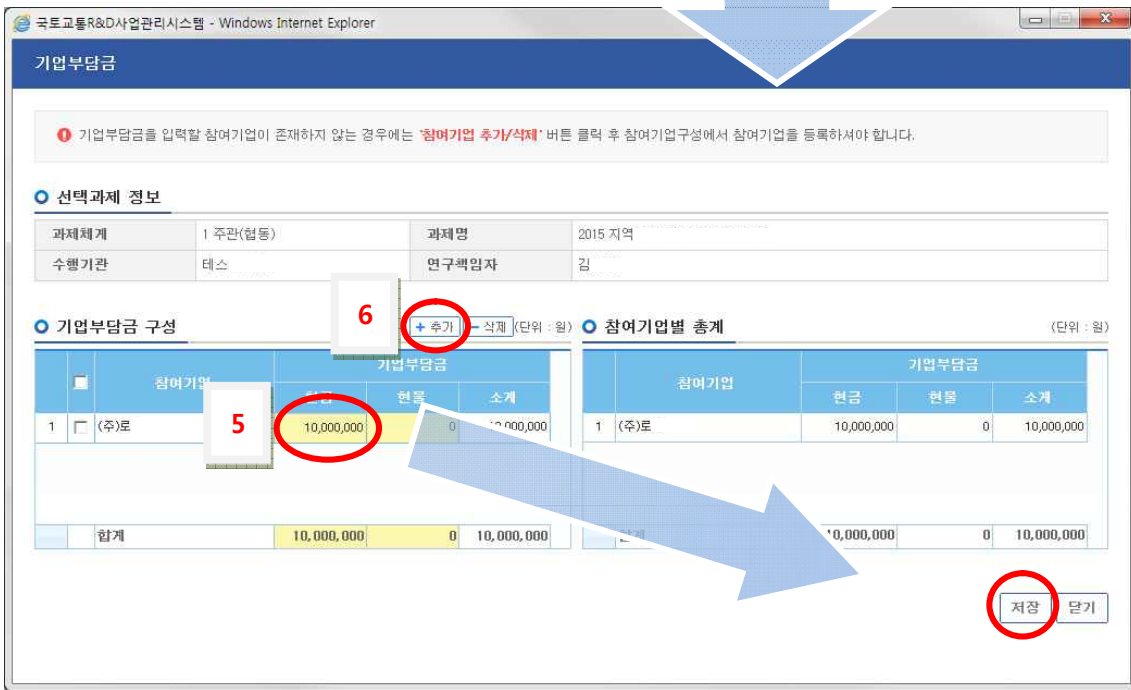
국토교통R&D사업관리시스템 - Windows Internet Explorer

기업부담금

기업부담금을 입력할 참여기업이 존재하지 않는 경우에는 '참여기업 추가/삭제' 버튼 클릭 후 참여기업구성에서 참여기업을 등록하셔야 합니다.

선택과제 정보

| 과제체계 | 1 주관(협동) | 과제명 | 2015 지역 |
|---|---|---|---|
| 수행기관 | 테스 | 연구책임자 | 김 |

기업부담금 구성

6

+ 추가 - 삭제 (단위 : 원)

| | 참여기업 | 기업부담금 현금 | 현물 | 소계 |
|---|---|---|---|---|
| 1 | (주)로 | 10,000,000 | 0 | 10,000,000 |
| | 합계 | 10,000,000 | 0 | 10,000,000 |

5

참여기업별 총계

(단위 : 원)

| | 참여기업 | 기업부담금 현금 | 현물 | 소계 |
|---|---|---|---|---|
| 1 | (주)로 | 10,000,000 | 0 | 10,000,000 |
| | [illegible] | 10,000,000 | 0 | 10,000,000 |

저장 닫기